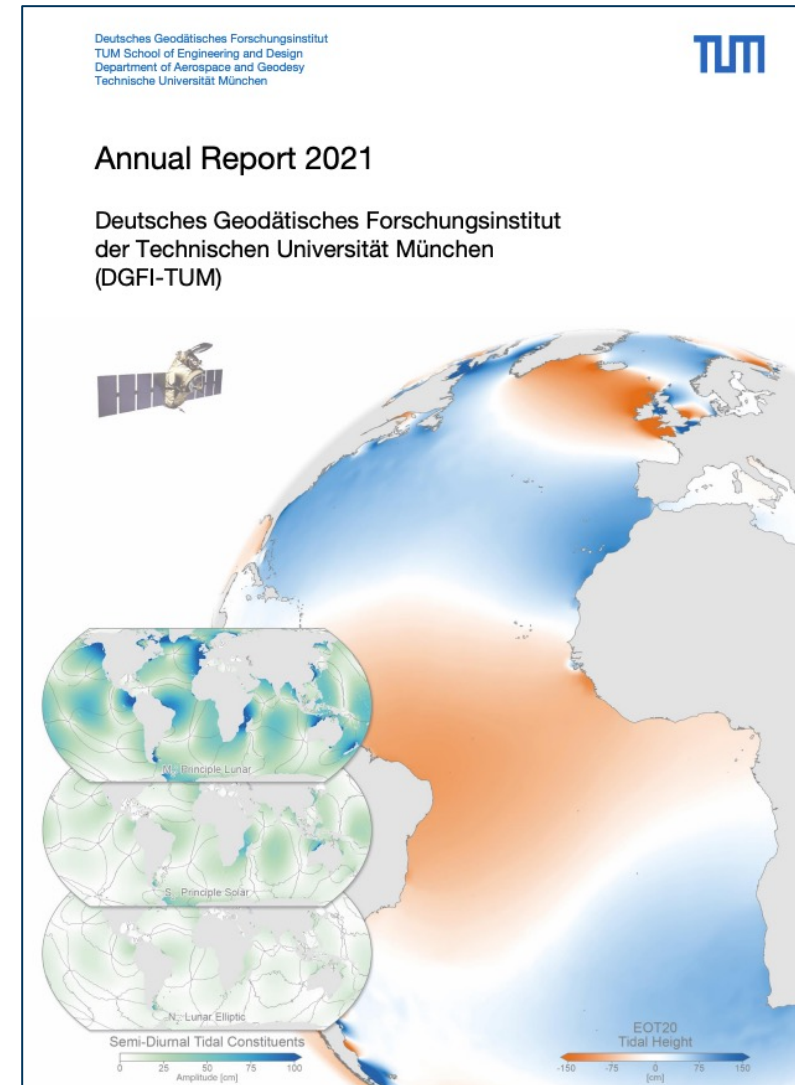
Deutsches Geodätisches Forschungsinstitut
TUM School of Engineering and Design
Department of Aerospace and Geodesy
Technische Universität München

TUM

Annual Report 2021

Deutsches Geodätisches Forschungsinstitut der Technischen Universität München (DGFI-TUM)

$M_2$ Principle Lunar

$S_2$ Principle Solar

$N_2$ Lunar Elliptic

Semi-Diurnal Tidal Constituents

0 25 50 75 100
Amplitude [cm]

EOT20
Tidal Height

-150 -75 0 75 150
[cm]